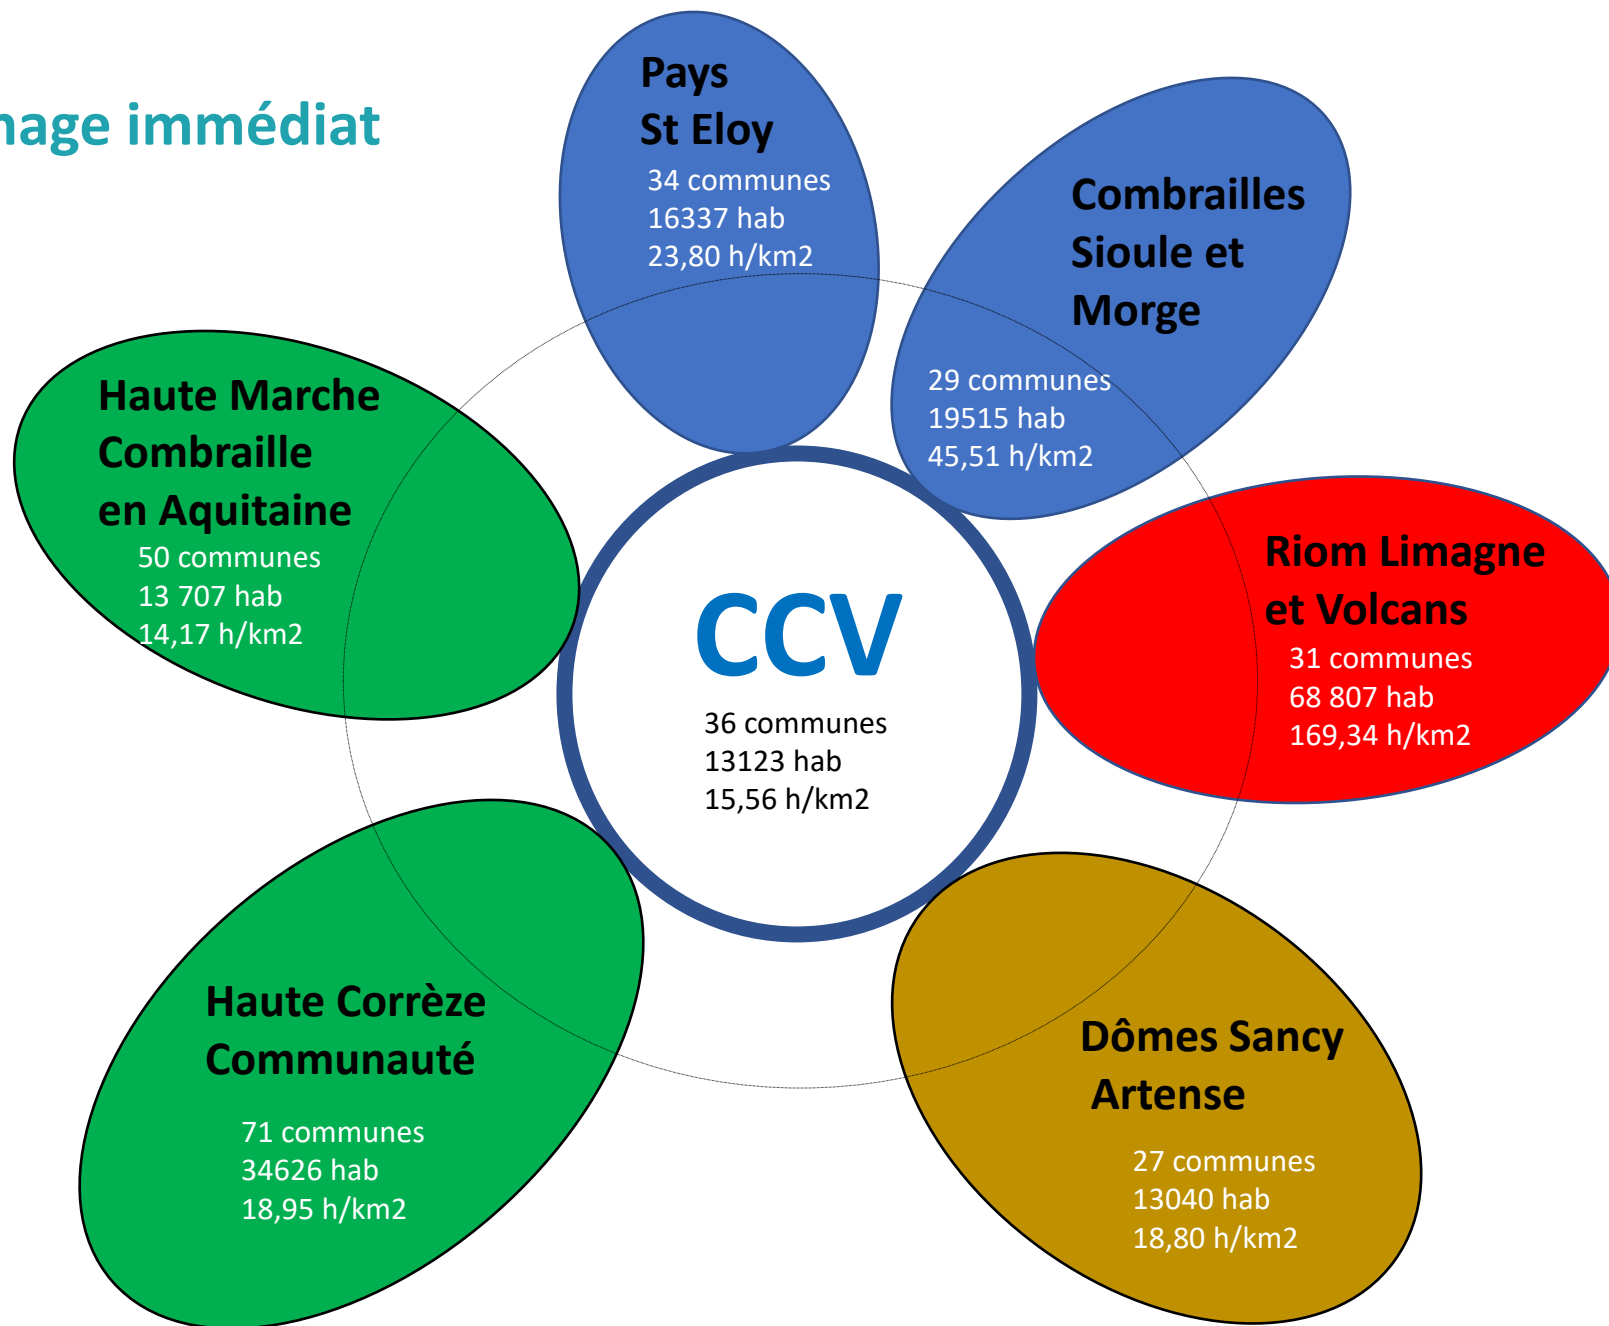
nage immédiat

Pays
St Eloy
34 communes
16337 hab
23,80 h/km2

Combrailles
Sioule et
Morge
29 communes
19515 hab
45,51 h/km2

Haute Marche
Combraille
en Aquitaine
50 communes
13 707 hab
14,17 h/km2

CCV
36 communes
13123 hab
15,56 h/km2

Riom Limagne
et Volcans
31 communes
68 807 hab
169,34 h/km2

Haute Corrèze
Communauté
71 communes
34626 hab
18,95 h/km2

Dômes Sancy
Artense
27 communes
13040 hab
18,80 h/km2